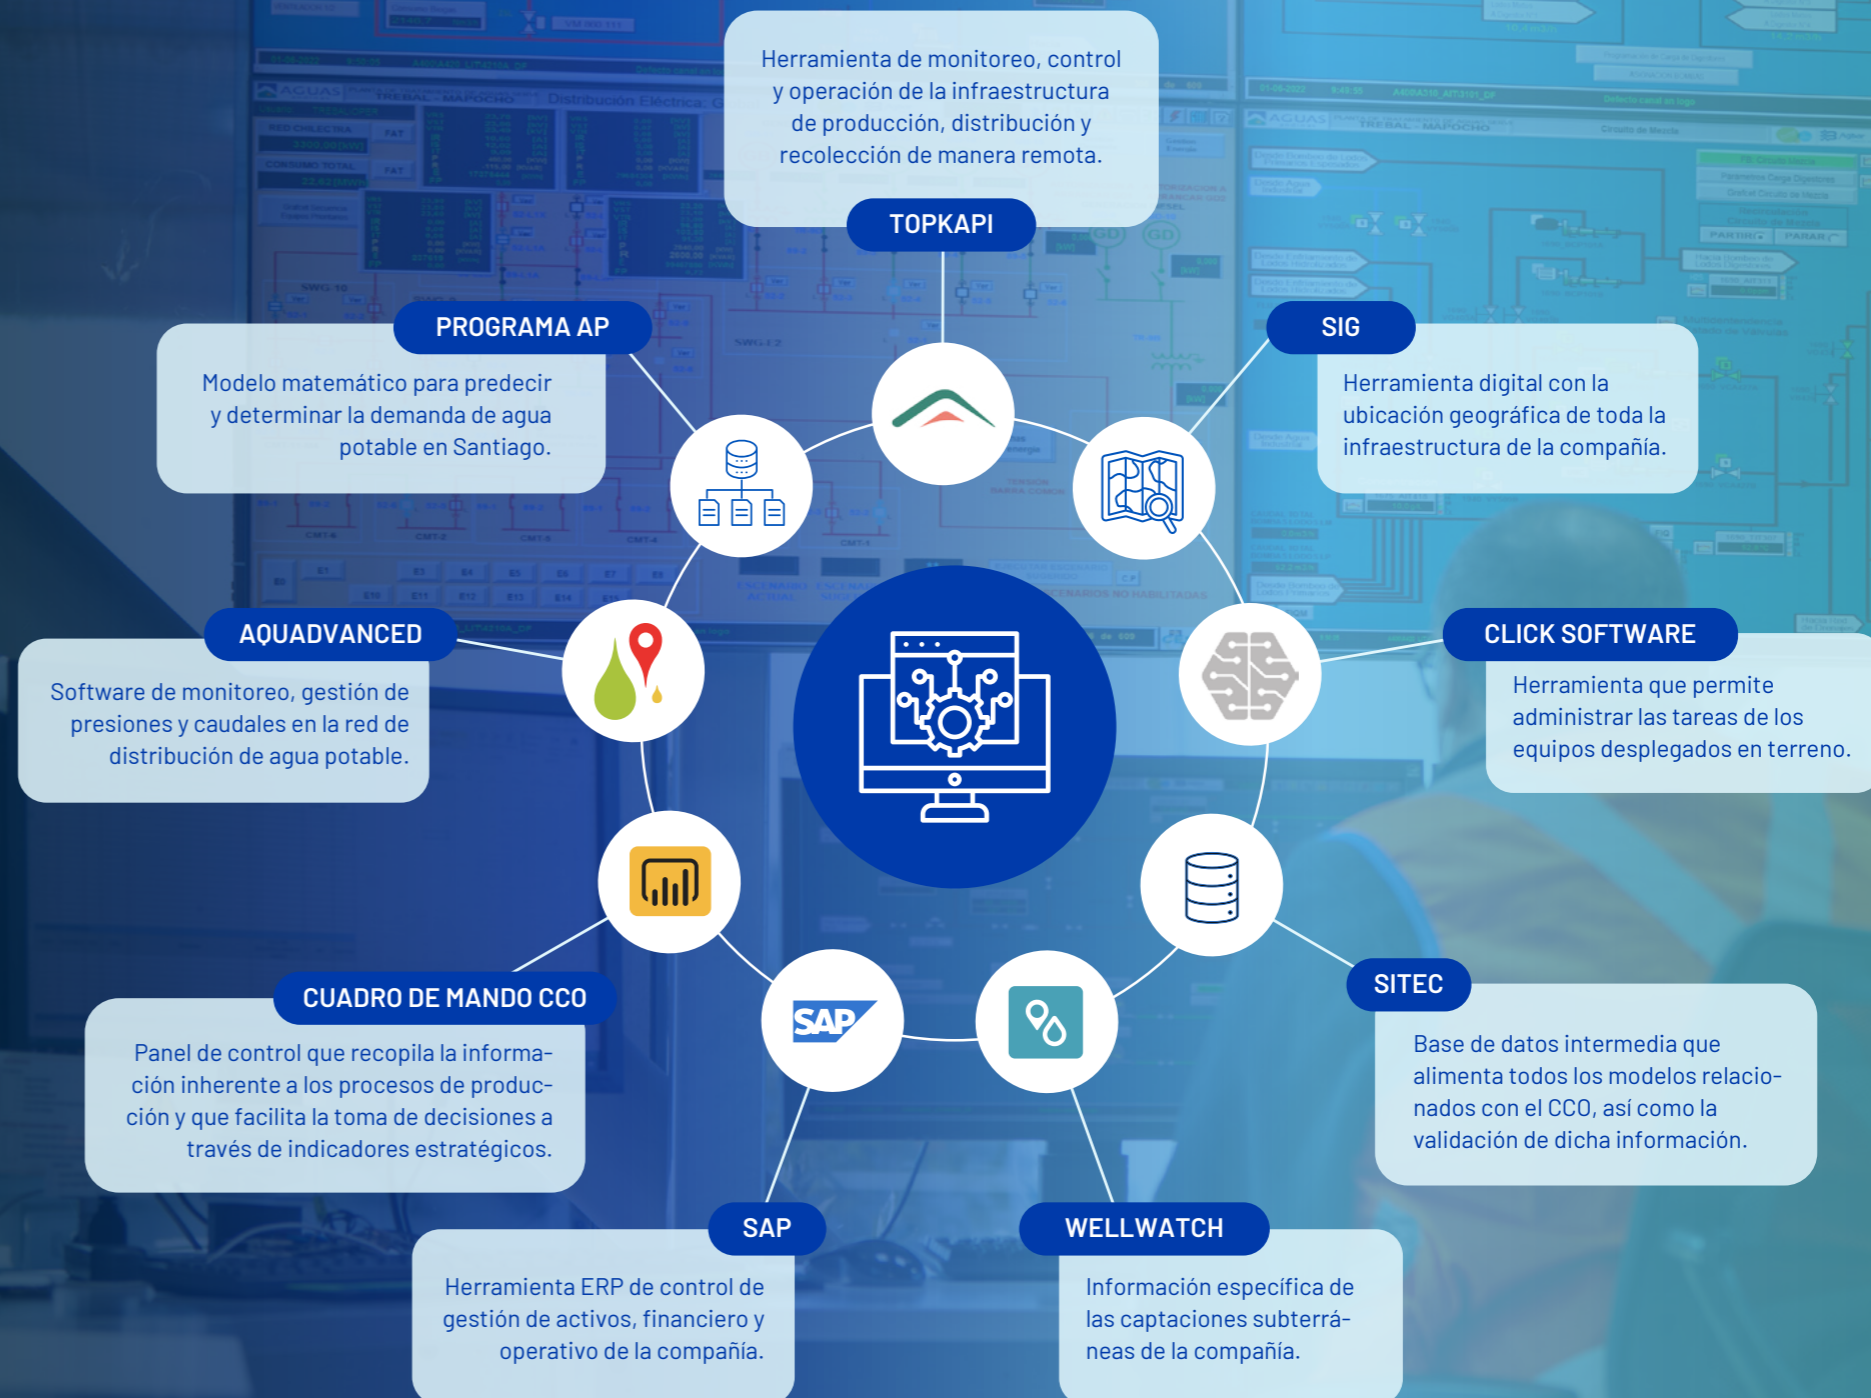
Herramienta de monitoreo, control y operación de la infraestructura de producción, distribución y recolección de manera remota.

TOPKAPI

PROGRAMA AP

Modelo matemático para predecir y determinar la demanda de agua potable en Santiago.

SIG

Herramienta digital con la ubicación geográfica de toda la infraestructura de la compañía.

AQUADVANCED

Software de monitoreo, gestión de presiones y caudales en la red de distribución de agua potable.

CLICK SOFTWARE

Herramienta que permite administrar las tareas de los equipos desplegados en terreno.

CUADRO DE MANDO CCO

Panel de control que recopila la información inherente a los procesos de producción y que facilita la toma de decisiones a través de indicadores estratégicos.

SITEC

Base de datos intermedia que alimenta todos los modelos relacionados con el CCO, así como la validación de dicha información.

SAP

SAP

Herramienta ERP de control de gestión de activos, financiero y operativo de la compañía.

WELLWATCH

Información específica de las captaciones subterráneas de la compañía.